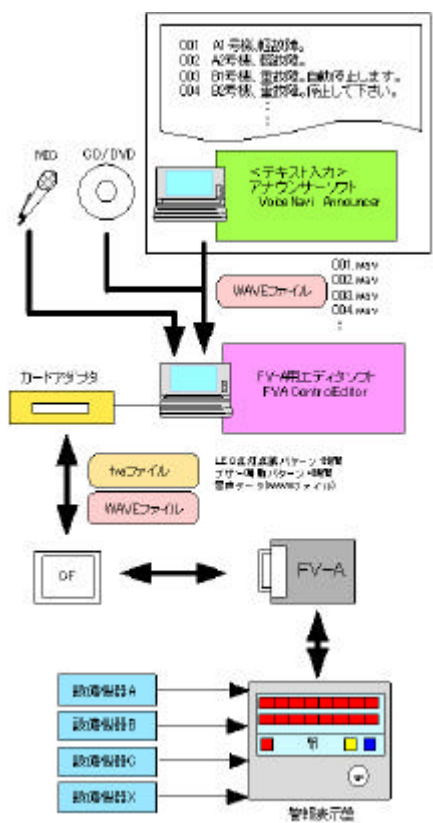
001 A1号機、軽故障。
002 A2号機、重故障。
003 B1号機、重故障。自動停止します。
004 B2号機、重故障。停止して下さい。
⋮

MIC

CD/DVD

<テキスト入力>
アナウンサーソフト
Voice Navi Announcer

WAVEファイル

001.wav
002.wav
003.wav
004.wav
⋮

カードアダプタ

FV-A用エディタソフト
FVA ControlEditor

fvaファイル

WAVEファイル

LED点灯点滅パターン 16種
ブザー鳴動パターン 16種
音声データ(WAVEファイル)

CF

FV-A

設備機器A

設備機器B

設備機器C

設備機器X

警報表示盤